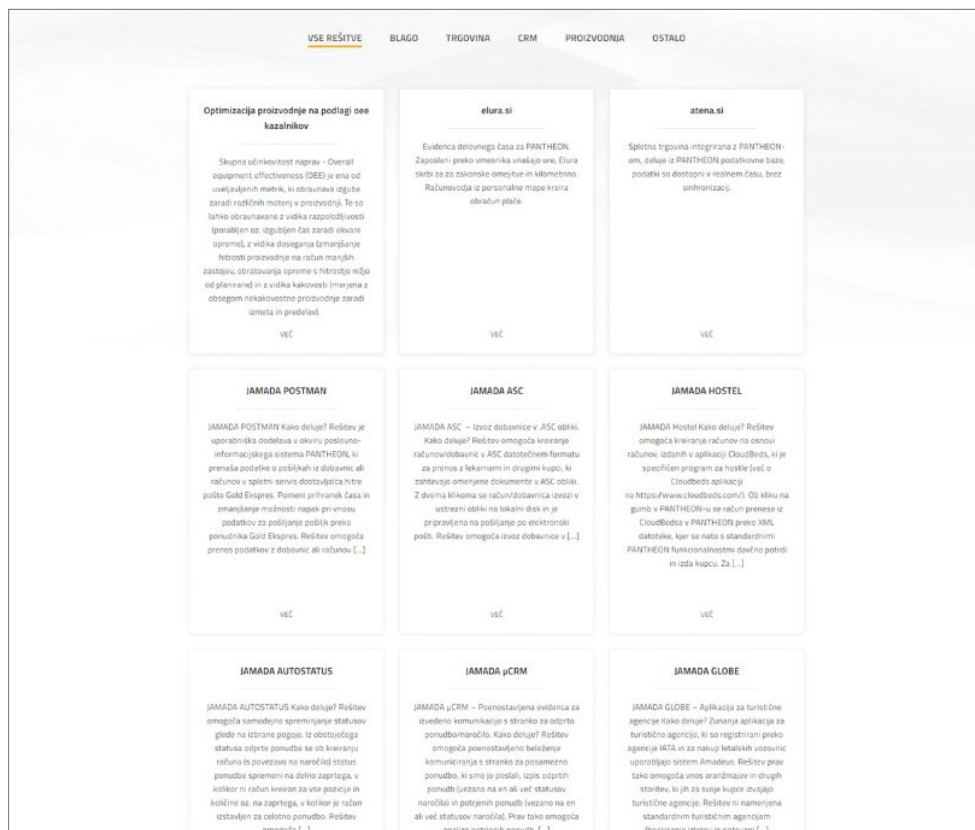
VSE REŠITVE BLAGO TRGOVINA CRM PROIZVODNJA OSTALO

Optimizacija proizvodnje na podlagi oee kazalnikov

Skupna učinkovitost naprav - Overall equipment effectiveness (OEE) je ena od uveljavljenih metrik, ki obravnava izgube zaradi različnih motenj v proizvodnji. Te so lahko obravnavane z vidika razpoložljivosti (porabljen oz. izgubljen čas zaradi okvare opreme), z vidika doseganja (zmanjšanje hitrosti proizvodnje na račun manjših zastojev, obratovanja opreme s hitrostjo nižjo od planirane) in z vidika kakovosti (merjena z obsegom nekakovostne proizvodnje zaradi izmeta in predelav).

VEČ

elura.si

Evidenca delovnega časa za PANTHEON. Zaposleni preko vmesnika vnašajo ure, Elura skrbi za zakonske omejitve in kilometrino. Računovodja iz personalne mape kreira obračun plače.

VEČ

atena.si

Spletna trgovina integrirana z PANTHEON-om, deluje iz PANTHEON podatkovne baze, podatki so dostopni v realnem času, brez sinhronizacij.

VEČ

JAMADA POSTMAN

JAMADA POSTMAN Kako deluje? Rešitev je uporabniška dodelava v okviru poslovno-informacijskega sistema PANTHEON, ki prenaša podatke o pošiljkah iz dobavnic ali računov v spletni servis dostavljalca hitre pošte Gold Ekspres. Pomeni prihranek časa in zmanjšanje možnosti napak pri vnosu podatkov za pošiljanje pošiljk preko ponudnika Gold Ekspres. Rešitev omogoča prenos podatkov z dobavnic ali računov [...]

VEČ

JAMADA ASC

JAMADA ASC – Izvoz dobavnice v .ASC obliki. Kako deluje? Rešitev omogoča kreiranje računov/dobavnic v ASC datotečnem formatu za prenos z lekarnami in drugimi kupci, ki zahtevajo omenjene dokumente v ASC obliki. Z dvema klikoma se račun/dobavnica izvozi v ustrezni obliki na lokalni disk in je pripravljena na pošiljanje po elektronski pošti. Rešitev omogoča izvoz dobavnice v [...]

VEČ

JAMADA HOSTEL

JAMADA Hostel Kako deluje? Rešitev omogoča kreiranje računov na osnovi računov, izdanih v aplikaciji CloudBeds, ki je specifičen program za hostle (več o Cloudbeds aplikaciji na https://www.cloudbeds.com/). Ob kliku na gumb v PANTHEON-u se račun prenese iz CloudBedsa v PANTHEON preko XML datoteke, kjer se nato s standardnimi PANTHEON funkcionalnostmi davčno potrdi in izda kupcu. Za [...]

VEČ

JAMADA AUTOSTATUS

JAMADA AUTOSTATUS Kako deluje? Rešitev omogoča samodejno spreminjanje statusov glede na izbrane pogoje. Iz obstoječega statusa odprte ponudbe se ob kreiranju računa (s povezavo na naročilo) status ponudbe spremeni na delno zaprtega, v kolikor ni račun kreiran za vse pozicije in količine oz. na zaprtega, v kolikor je račun izstavljen za celotno ponudbo. Rešitev omogoča [...]

JAMADA µCRM

JAMADA µCRM – Poenostavljena evidenca za izvedeno komunikacijo s stranko za odprto ponudbo/naročilo. Kako deluje? Rešitev omogoča poenostavljeno beleženje komuniciranja s stranko za posamezno ponudbo, ki smo jo poslali, izpis odprtih ponudb (vezano na en ali več statusov naročila) in potrjenih ponudb (vezano na en ali več statusov naročila). Prav tako omogoča analizo potrjenih ponudb [...]

JAMADA GLOBE

JAMADA GLOBE – Aplikacija za turistične agencije Kako deluje? Zunanja aplikacija za turistične agencije, ki so registrirani preko agencije IATA in za nakup letalskih vozovnic uporabljajo sistem Amadeus. Rešitev prav tako omogoča vnos aranžmajev in drugih storitev, ki jih za svoje kupce izvajajo turistične agencije. Rešitev ni namenjena standardnim turističnim agencijam (booking izletov in potovanj [...]